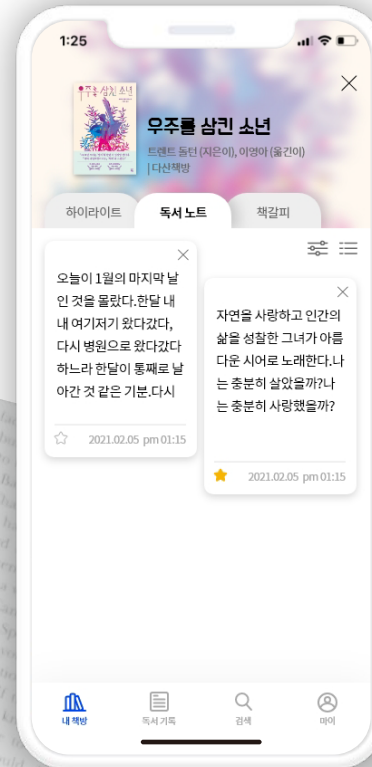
1:25

우주를 삼킨 소년

우주를 삼킨 소년

트렌트 돌턴 (지은이), 이영아 (옮긴이) | 다산책방

하이라이트

독서 노트

책갈피

오늘이 1월의 마지막 날인 것을 몰랐다.한달 내내 여기저기 왔다갔다, 다시 병원으로 왔다갔다 하느라 한달이 통째로 날아간 것 같은 기분.다시

2021.02.05 pm 01:15

자연을 사랑하고 인간의 삶을 성찰한 그녀가 아름다운 시어로 노래한다.나는 충분히 살았을까?나는 충분히 사랑했을까?

2021.02.05 pm 01:15

내 책방

독서 기록

검색

마이